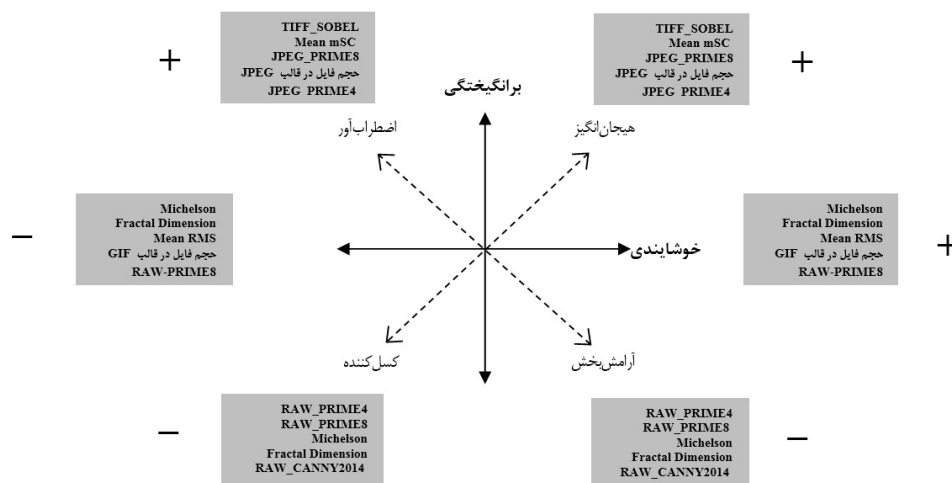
+

TIFF_SOBEL
Mean mSC
JPEG_PRIME8
حجم فایل در قالب JPEG
JPEG_PRIME4

برانگیختگی

TIFF_SOBEL
Mean mSC
JPEG_PRIME8
حجم فایل در قالب JPEG
JPEG_PRIME4

+

اضطراب‌آور

هیجان‌انگیز

−

Michelson
Fractal Dimension
Mean RMS
حجم فایل در قالب GIF
RAW-PRIME8

خوشایندی

Michelson
Fractal Dimension
Mean RMS
حجم فایل در قالب GIF
RAW-PRIME8

+

کسل‌کننده

آرامش‌بخش

−

RAW_PRIME4
RAW_PRIME8
Michelson
Fractal Dimension
RAW_CANNY2014

RAW_PRIME4
RAW_PRIME8
Michelson
Fractal Dimension
RAW_CANNY2014

−